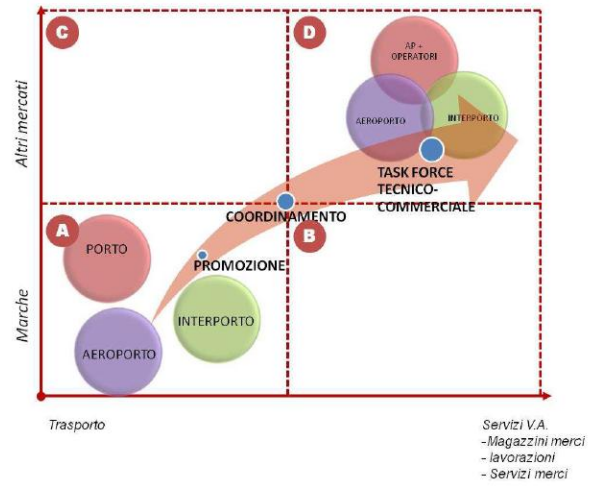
C

D

AP + OPERATORI

AEROPORTO

INTERPORTO

Altri mercati

TASK FORCE TECNICO-COMMERCIALE

COORDINAMENTO

A

B

PORTO

PROMOZIONE

Marche

INTERPORTO

AEROPORTO

Trasporto

Servizi V.A.
-Magazzini merci
- lavorazioni
- Servizi merci